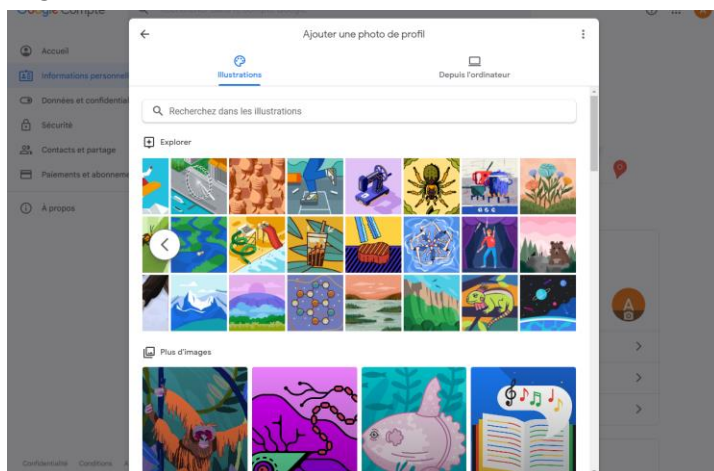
Google Compte

Accueil

Informations personnell

Données et confidentiali

Sécurité

Contacts et partage

Paiements et abonneme

À propos

Confidentialité Conditions

Ajouter une photo de profil

Illustrations

Depuis l'ordinateur

Recherchez dans les illustrations

Explorer

Plus d'images